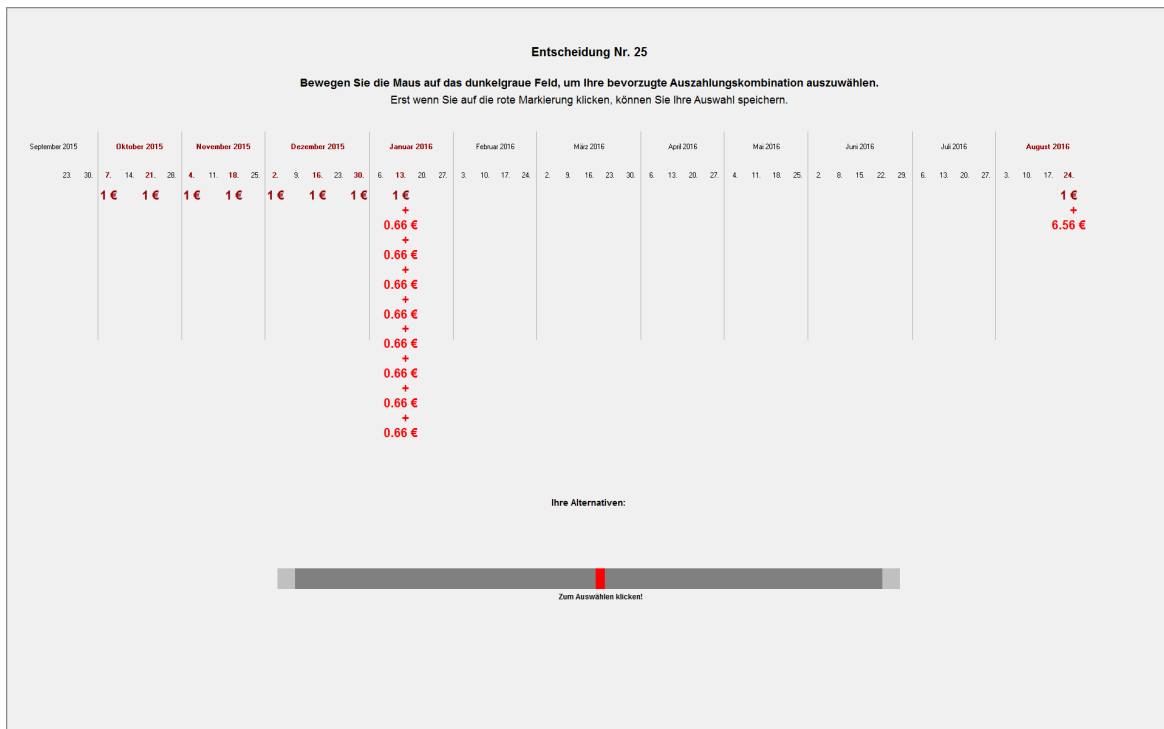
Entscheidung Nr. 25

Bewegen Sie die Maus auf das dunkelgraue Feld, um Ihre bevorzugte Auszahlungskombination auszuwählen.
Erst wenn Sie auf die rote Markierung klicken, können Sie Ihre Auswahl speichern.

September 2015
23. 30.

Oktober 2015
7. 14. 21. 28.
1 € 1 €

November 2015
4. 11. 18. 25.
1 € 1 €

Dezember 2015
2. 9. 16. 23. 30.
1 € 1 € 1 €

Januar 2016
6. 13. 20. 27.
1 €
+
0.66 €
+
0.66 €
+
0.66 €
+
0.66 €
+
0.66 €
+
0.66 €
+
0.66 €
+
0.66 €

Februar 2016
3. 10. 17. 24.

März 2016
2. 9. 16. 23. 30.

April 2016
6. 13. 20. 27.

Mai 2016
4. 11. 18. 25.

Juni 2016
2. 8. 15. 22. 29.

Juli 2016
6. 13. 20. 27.

August 2016
3. 10. 17. 24.
1 €
+
6.56 €

Ihre Alternativen:

Zum Auswählen klicken!